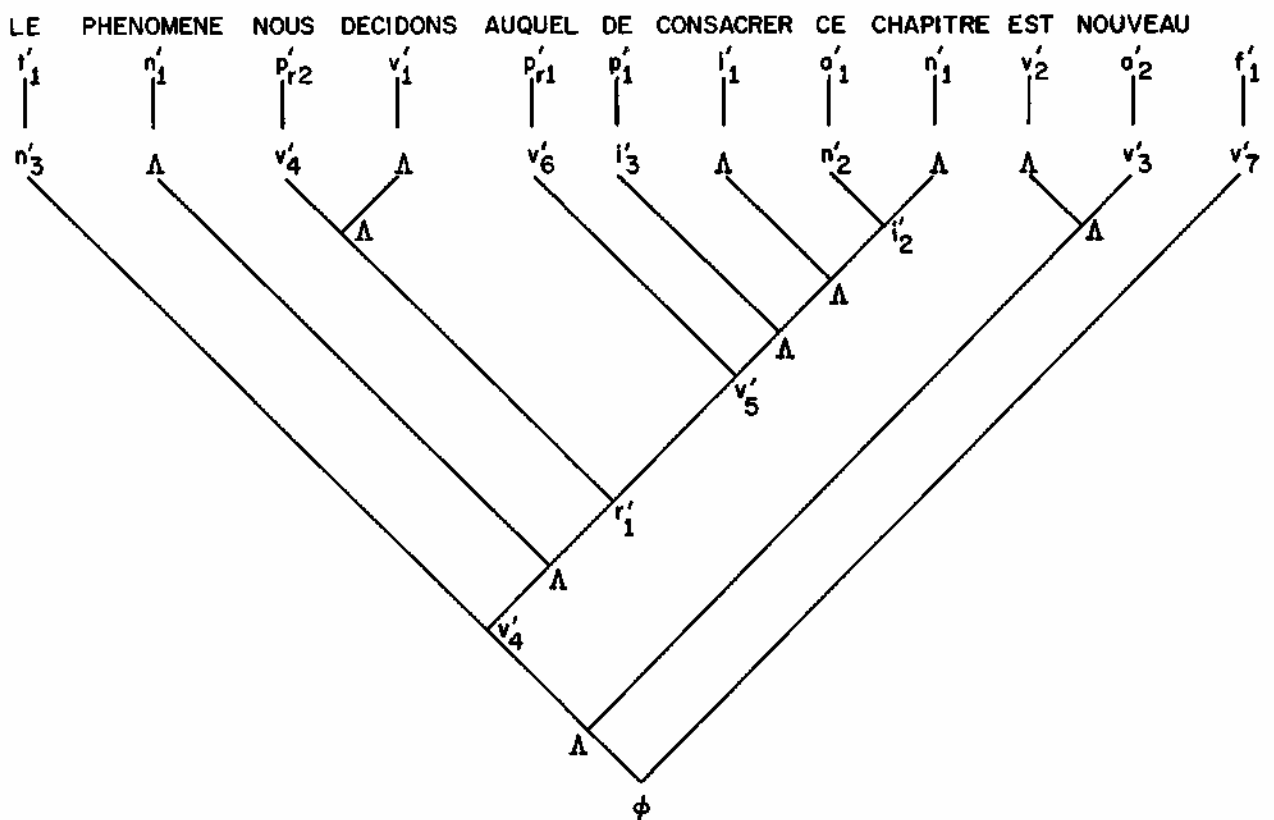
LE PHENOMENE NOUS DECIDONS AUQUEL DE CONSACRER CE CHAPITRE EST NOUVEAU

$t'_1$ $n'_1$ $p'_{r2}$ $v'_1$ $p'_{r1}$ $p'_1$ $l'_1$ $o'_1$ $n'_1$ $v'_2$ $o'_2$ $f'_1$

$n'_3$ $\Lambda$ $v'_4$ $\Lambda$ $v'_6$ $i'_3$ $\Lambda$ $n'_2$ $\Lambda$ $\Lambda$ $v'_3$ $v'_7$

$\Lambda$ $i'_2$ $\Lambda$

$\Lambda$

$\Lambda$

$v'_5$

$r'_1$

$\Lambda$

$v'_4$

$\Lambda$

$\phi$